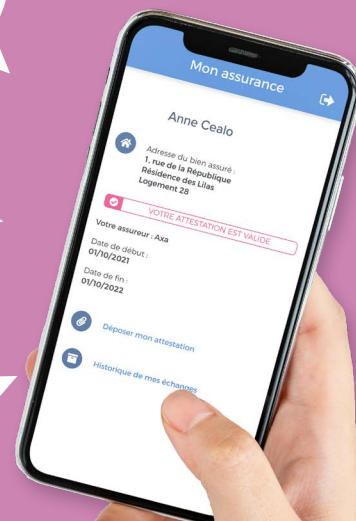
Mon assurance

Anne Cealo

Adresse du bien assuré :
1, rue de la République
Résidence des Lilas
Logement 28

VOTRE ATTESTATION EST VALIDE

Votre assureur : Axa

Date de début :
01/10/2021

Date de fin :
01/10/2022

Déposer mon attestation

Historique de mes échanges